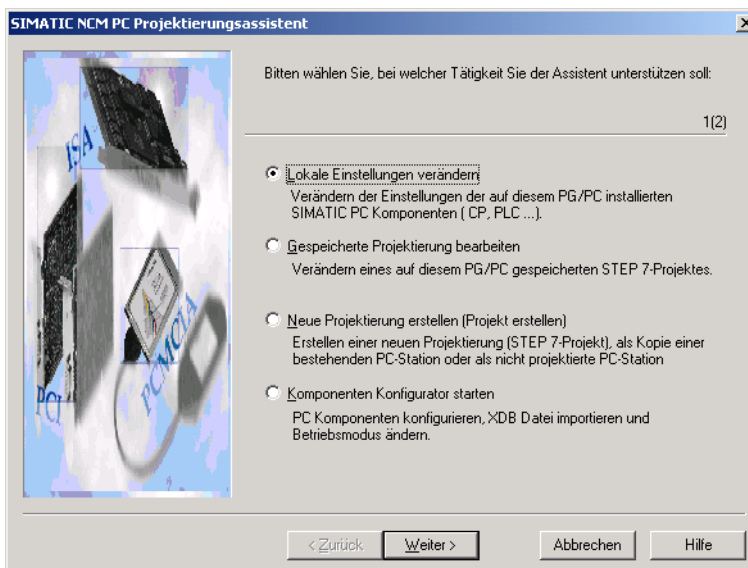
SIMATIC NCM PC Projektierungsassistent

×

ISA

PCI

PCMCIA

Bitten wählen Sie, bei welcher Tätigkeit Sie der Assistent unterstützen soll:

1(2)

Lokale Einstellungen verändern
Verändern der Einstellungen der auf diesem PG/PC installierten SIMATIC PC Komponenten ( CP, PLC ...).

Gespeicherte Projektierung bearbeiten
Verändern eines auf diesem PG/PC gespeicherten STEP 7-Projektes.

Neue Projektierung erstellen (Projekt erstellen)
Erstellen einer neuen Projektierung (STEP 7-Projekt), als Kopie einer bestehenden PC-Station oder als nicht projektierte PC-Station

Komponenten Konfigurator starten
PC Komponenten konfigurieren, XDB Datei importieren und Betriebsmodus ändern.

< Zurück

Weiter >

Abbrechen

Hilfe